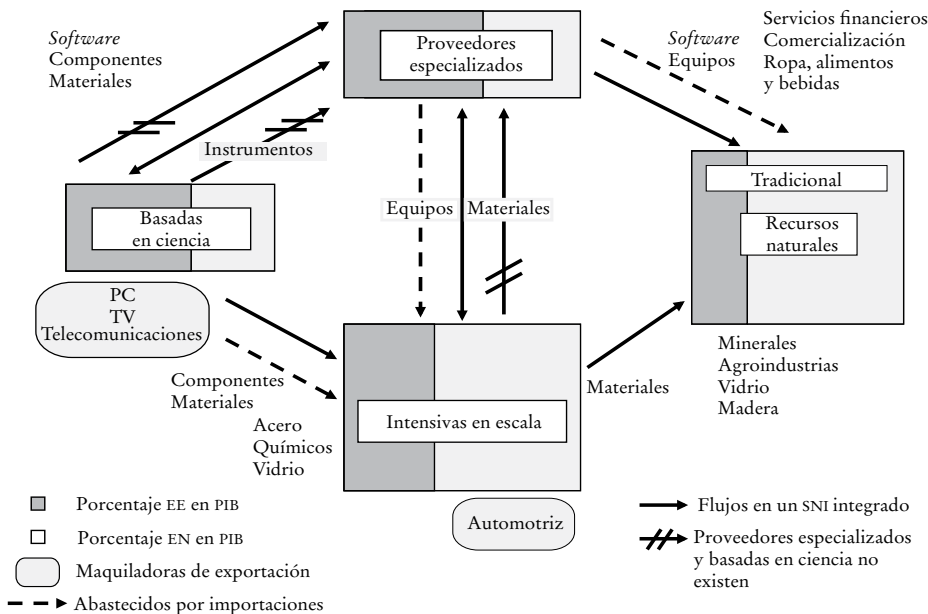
Software
Componentes
Materiales

Proveedores especializados

Software
Equipos

Servicios financieros
Comercialización
Ropa, alimentos y bebidas

Instrumentos

Basadas en ciencia

Equipos

Materiales

Tradicional

Recursos naturales

PC
TV
Telecomunicaciones

Componentes
Materiales

Acero
Químicos
Vidrio

Intensivas en escala

Materiales

Minerales
Agroindustrias
Vidrio
Madera

Porcentaje EE en PIB

Porcentaje EN en PIB

Maquiladoras de exportación

Abastecidos por importaciones

Automotriz

Flujos en un SNI integrado

Proveedores especializados y basadas en ciencia no existen